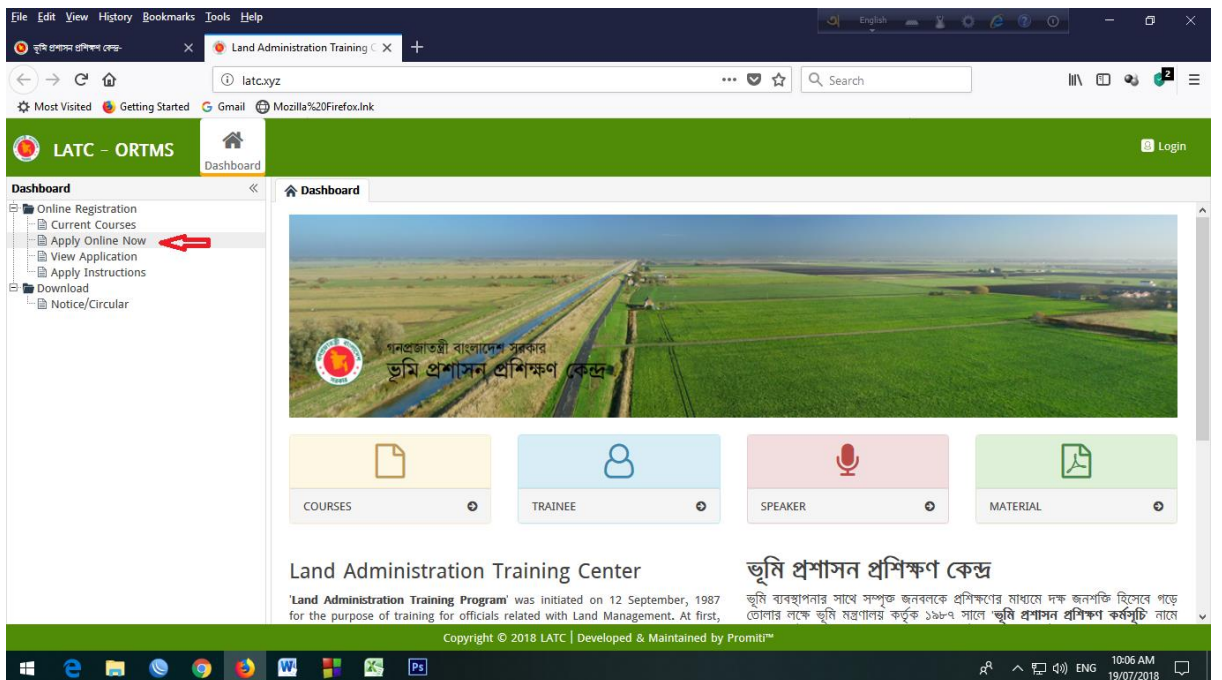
File Edit View History Bookmarks Tools Help

English

ভূমি প্রশাসন প্রশিক্ষণ কেন্দ্র ×

Land Administration Training C ×

+

latc.xyz

Search

Most Visited Getting Started Gmail Mozilla%20Firefox.lnk

LATC - ORTMS

Dashboard

Login

Dashboard

Online Registration
Current Courses
Apply Online Now
View Application
Apply Instructions
Download
Notice/Circular

Dashboard

গনপ্রজাতন্ত্রী বাংলাদেশ সরকার
ভূমি প্রশাসন প্রশিক্ষণ কেন্দ্র

COURSES

TRAINEE

SPEAKER

MATERIAL

Land Administration Training Center

'Land Administration Training Program' was initiated on 12 September, 1987 for the purpose of training for officials related with Land Management. At first,

ভূমি প্রশাসন প্রশিক্ষণ কেন্দ্র

ভূমি ব্যবস্থাপনার সাথে সম্পৃক্ত জনবলকে প্রশিক্ষণের মাধ্যমে দক্ষ জনশক্তি হিসেবে গড়ে তোলার লক্ষে ভূমি মন্ত্রণালয় কর্তৃক ১৯৮৭ সালে 'ভূমি প্রশাসন প্রশিক্ষণ কর্মসূচি' নামে

Copyright © 2018 LATC | Developed & Maintained by Promiti™

ENG 10:06 AM 19/07/2018